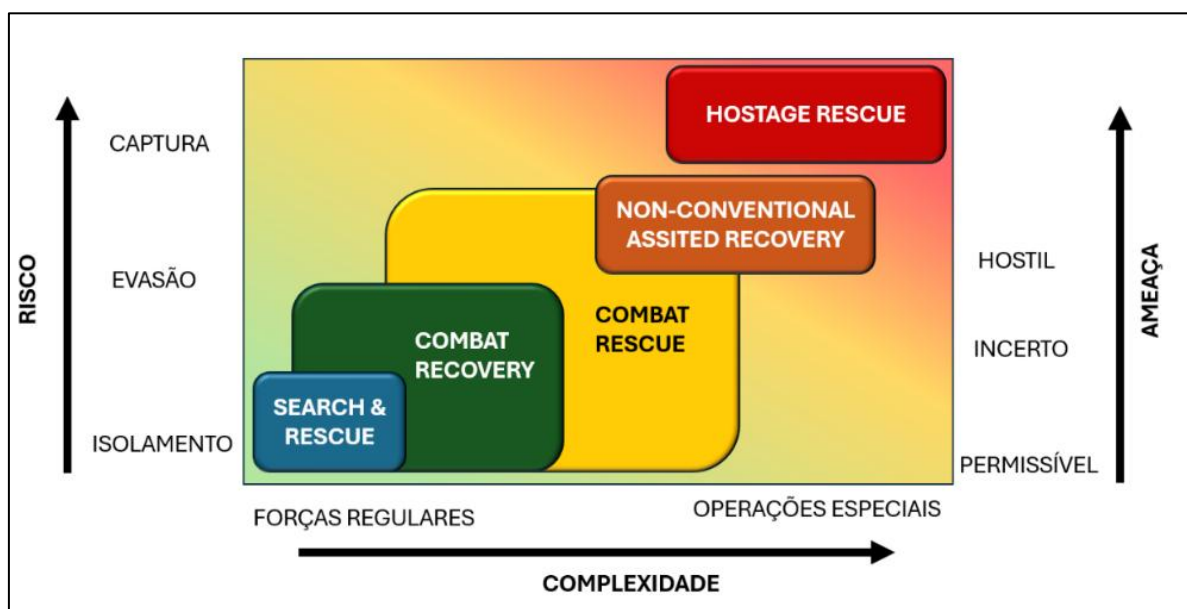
RISCO

CAPTURA

EVASÃO

ISOLAMENTO

HOSTAGE RESCUE

NON-CONVENTIONAL ASSITED RECOVERY

COMBAT RESCUE

COMBAT RECOVERY

SEARCH & RESCUE

HOSTIL

INCERTO

PERMISSÍVEL

AMEAÇA

FORÇAS REGULARES

OPERAÇÕES ESPECIAIS

COMPLEXIDADE